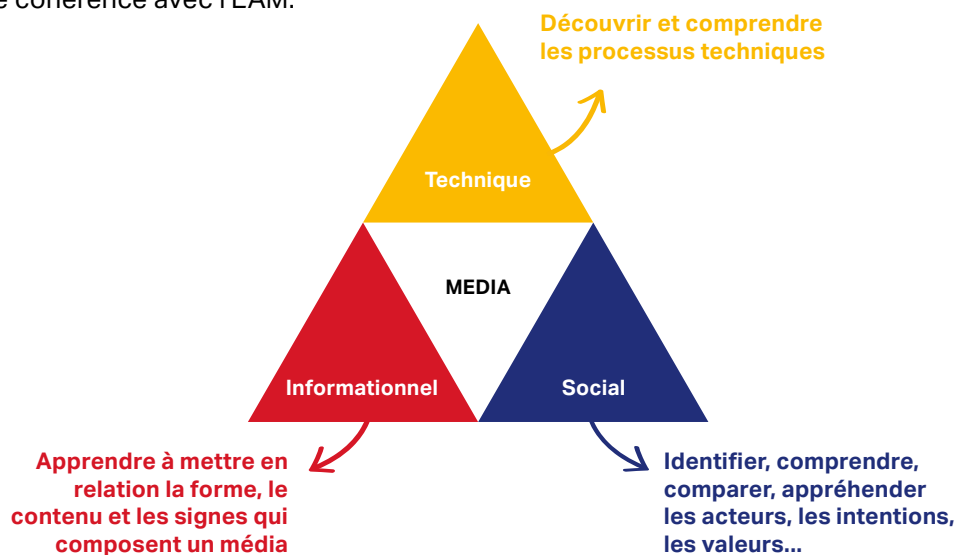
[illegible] cohérence avec l'EAM.

Découvrir et comprendre les processus techniques

Technique

MEDIA

Informationnel

Social

Apprendre à mettre en relation la forme, le contenu et les signes qui composent un média

Identifier, comprendre, comparer, appréhender les acteurs, les intentions, les valeurs...